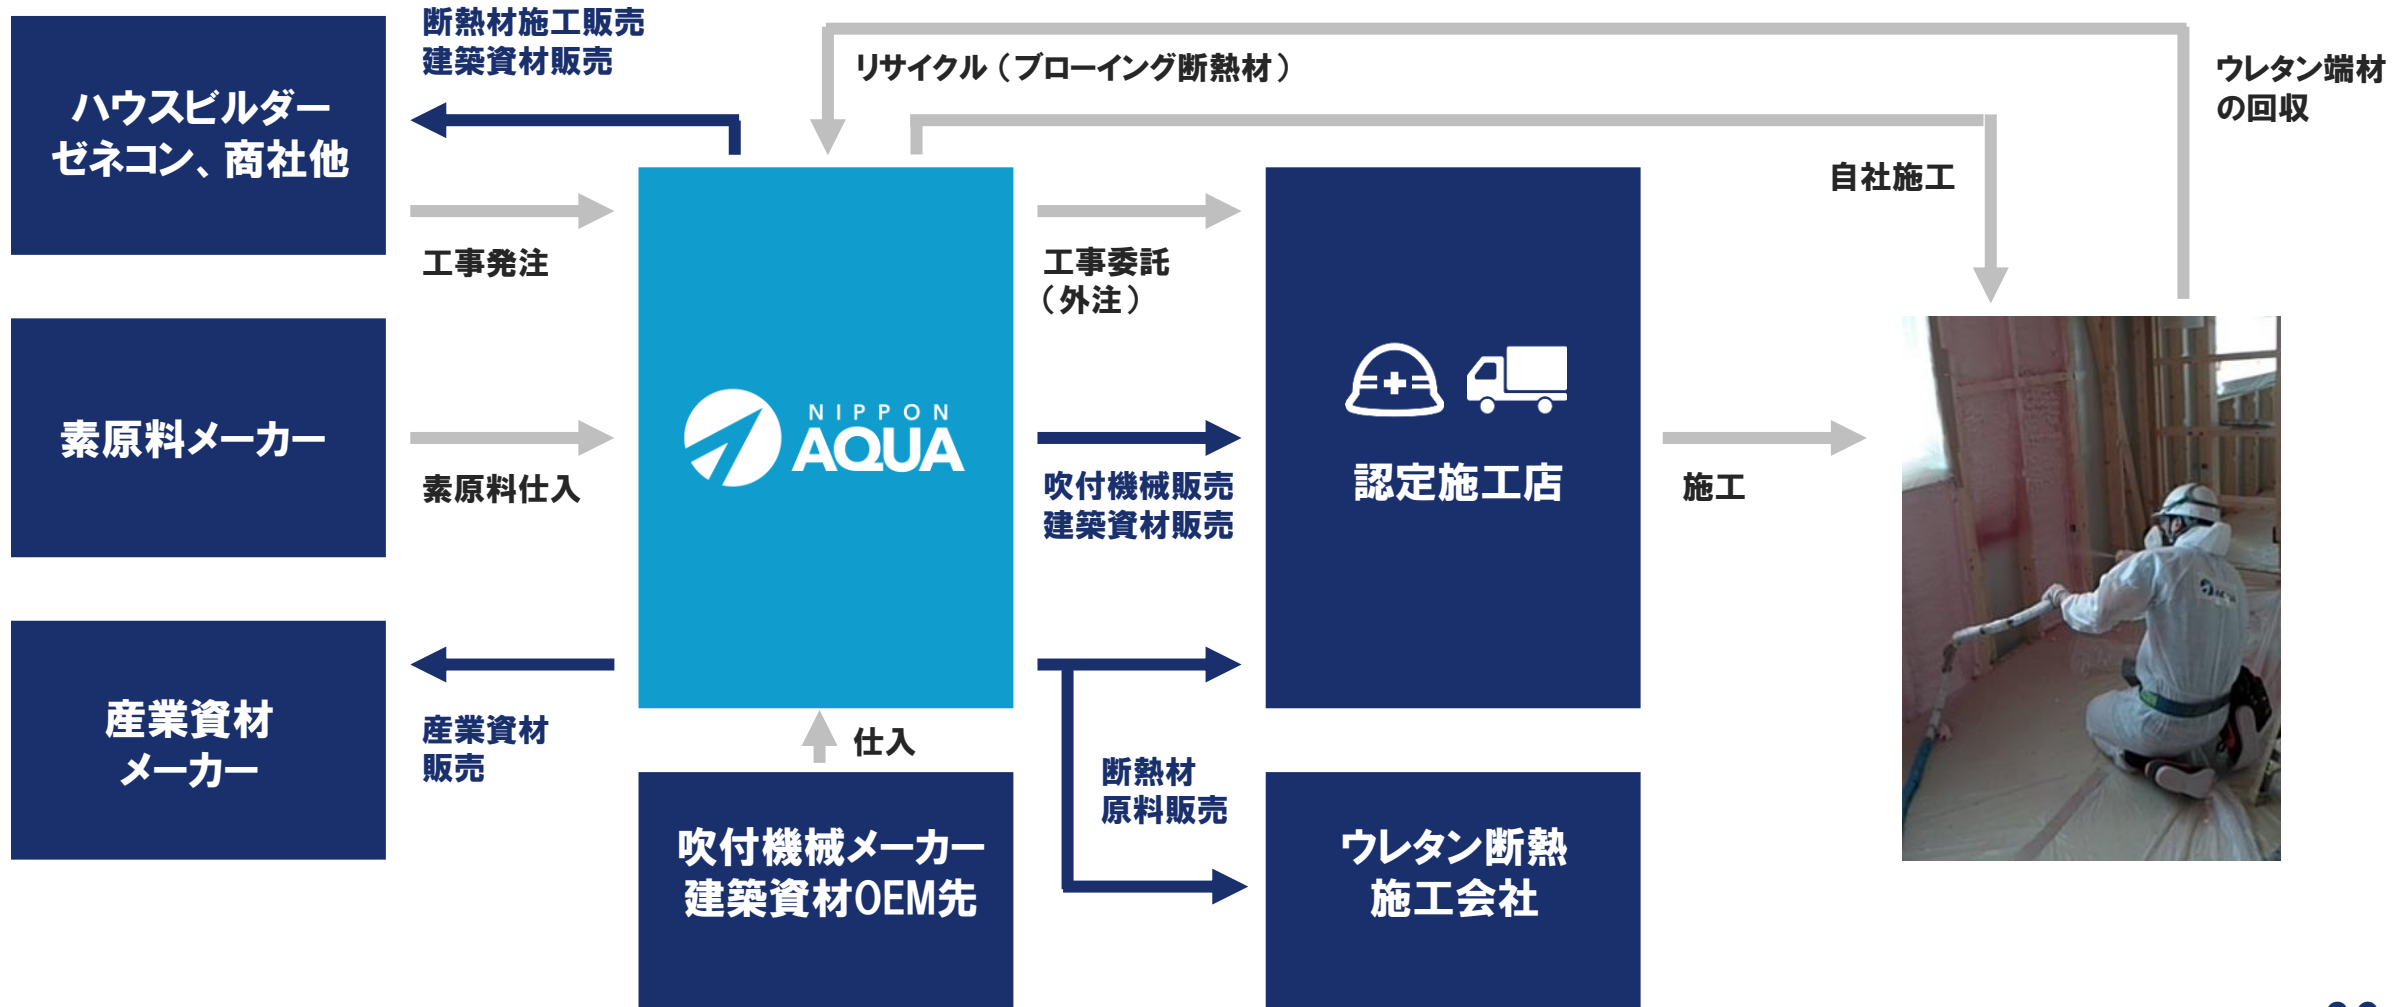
断熱材施工販売
建築資材販売

リサイクル（ブローイング断熱材）

ウレタン端材
の回収

ハウスビルダー
ゼネコン、商社他

工事発注

自社施工

NIPPON AQUA

工事委託
（外注）

認定施工店

素原料メーカー

素原料仕入

吹付機械販売
建築資材販売

施工

産業資材
メーカー

産業資材
販売

仕入

断熱材
原料販売

吹付機械メーカー
建築資材OEM先

ウレタン断熱
施工会社